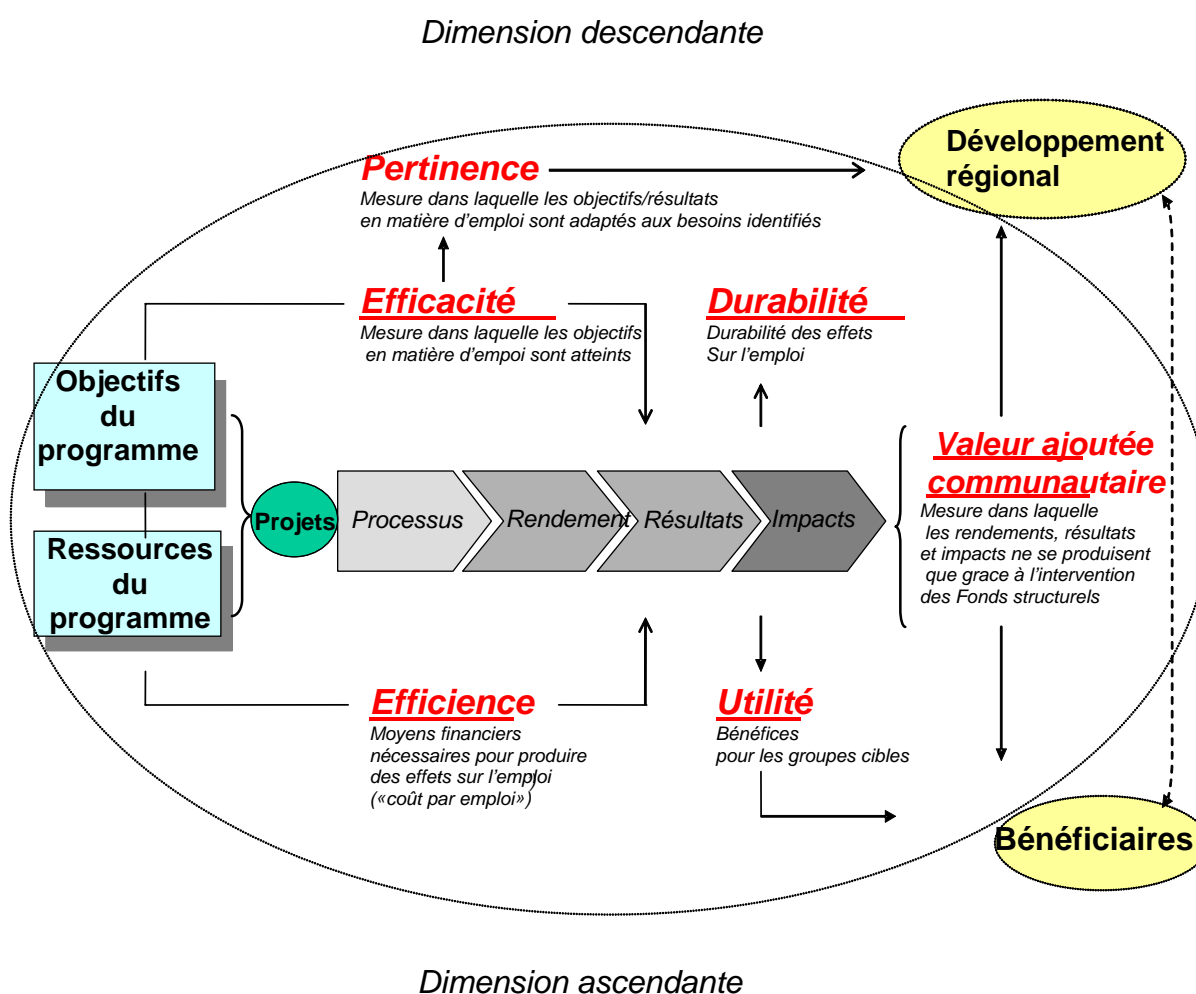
Dimension descendante

Pertinence
Mesure dans laquelle les objectifs/résultats en matière d'emploi sont adaptés aux besoins identifiés

Développement régional

Efficacité
Mesure dans laquelle les objectifs en matière d'empoi sont atteints

Durabilité
Durabilité des effets Sur l'emploi

Objectifs du programme

Ressources du programme

Projets

Processus

Rendement

Résultats

Impacts

Valeur ajoutée communautaire
Mesure dans laquelle les rendements, résultats et impacts ne se produisent que grace à l'intervention des Fonds structurels

Efficience
Moyens financiers nécessaires pour produire des effets sur l'emploi («coût par emploi»)

Utilité
Bénéfices pour les groupes cibles

Bénéficiaires

Dimension ascendante